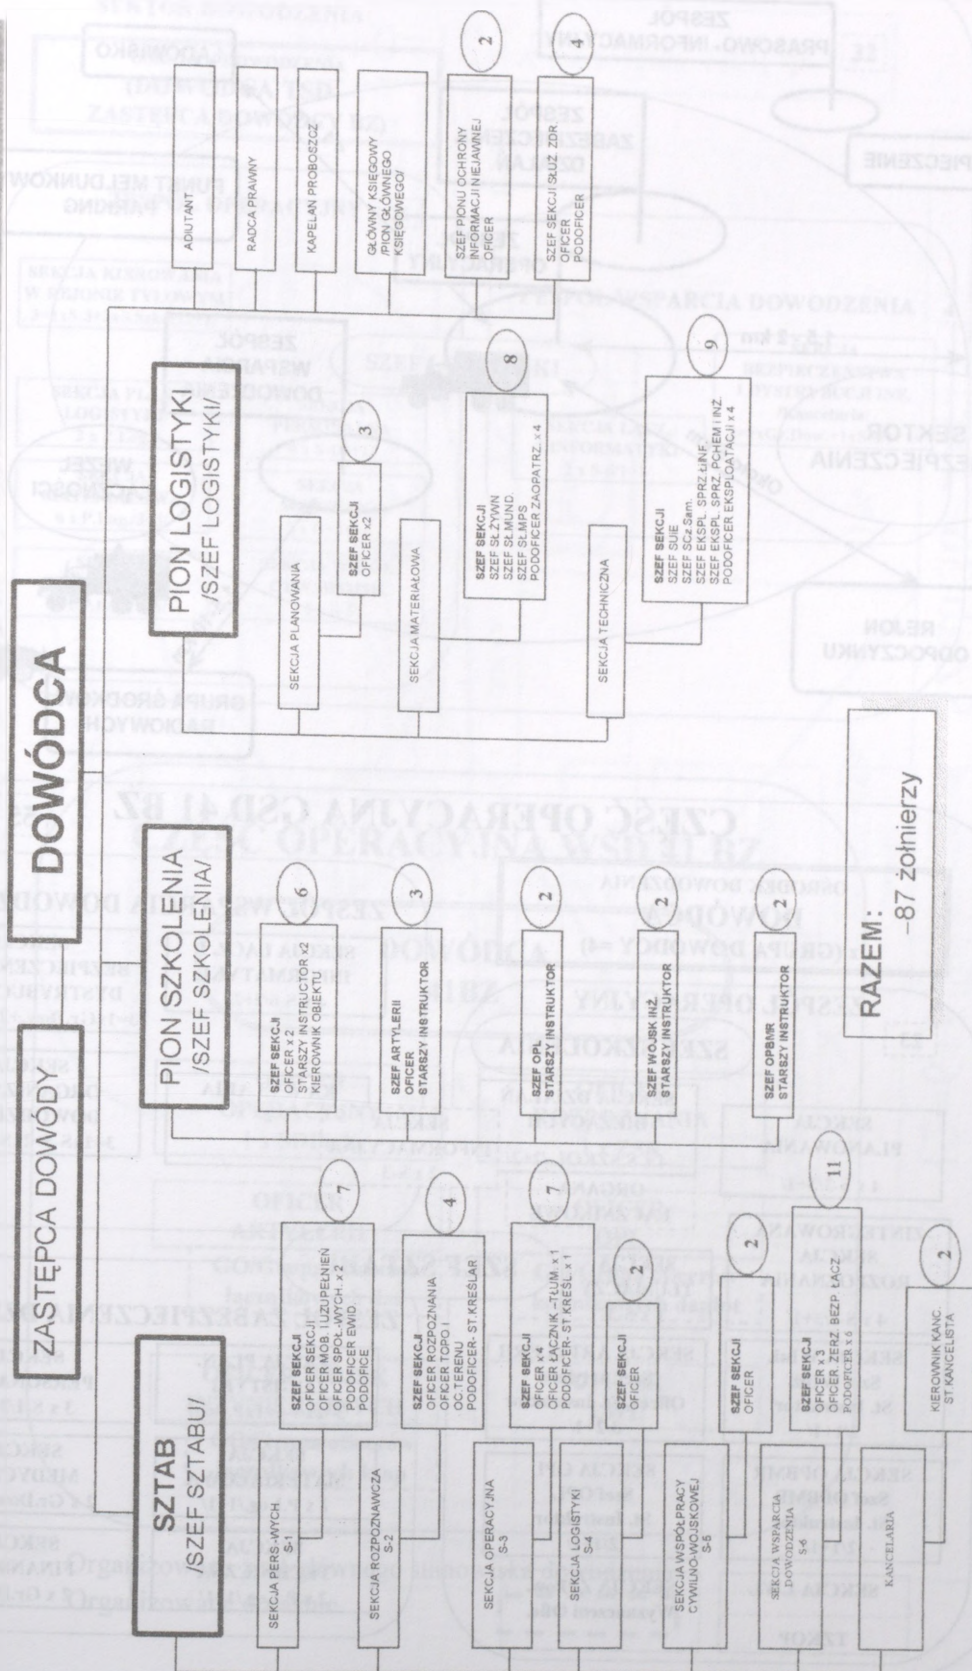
DOWÓDCA

ZASTĘPCA DOWÓDCY

SZTAB /SZEF SZTABU/

SEKCJA PERS.-WYCH S-1

SZEF SEKCJI
OFICER SEKCJI
OFICER MOB. I UZUPEŁNIEŃ
OFICER SPOŁ.-WYCH. x2
PODOFICER EWID.
PODOFICER

7

SEKCJA ROZPOZNAWCZA S-2

SZEF SEKCJI
OFICER ROZPOZNANIA
OFICER TOPO I OC.TERENU
PODOFICER - ST.KREŚLARZ

4

SEKCJA OPERACYJNA S-3

SZEF SEKCJI
OFICER x4
OFICER ŁĄCZNIK -TŁUM. x1
PODOFICER - ST. KREŚL x1

7

SEKCJA LOGISTYKI S-4

SZEF SEKCJI
OFICER

2

SEKCJA WSPÓŁPRACY CYWILNO-WOJSKOWEJ S-5

SZEF SEKCJI
OFICER

2

SEKCJA WSPARCIA DOWODZENIA S-6

SZEF SEKCJI
OFICER x3
OFICER ZERZ. BEZP. ŁĄCZ
PODOFICER x6

11

KANCELARIA

KIEROWNIK KANC.
ST. KANCELISTA

2

PION SZKOLENIA /SZEF SZKOLENIA/

SZEF SEKCJI
OFICER x2
STARSZY INSTRUCTOR x2
KIEROWNIK OBIEKTU

6

SZEF ARTYLERII
OFICER
STARSZY INSTRUKTOR

3

SZEF OPL
STARSZY INSTRUKTOR

2

SZEF WOJSK INŻ.
STARSZY INSTRUKTOR

2

SZEF OPBMR
STARSZY INSTRUKTOR

2

PION LOGISTYKI /SZEF LOGISTYKI/

SEKCJA PLANOWANIA

SZEF SEKCJI
OFICER x2

3

SEKCJA MATERIAŁOWA

SZEF SEKCJI
SZEF SŁ.ŻYWN
SZEF SŁ.MUND.
SZEF SŁ.MPS
PODOFICER ZAOPATRZ. x4

8

SEKCJA TECHNICZNA

SZEF SEKCJI
SZEF SUIE
SZEF SCz Sam.
SZEF EKSPL. SPRZ. LINŻ
SZEF EKSPL. SPRZ. PCHEM I INZ.
PODOFICER EKSPLOATACJI x4

9

ADIUTANT

RADCA PRAWNY

KAPELAN PROBOSZCZ

GŁÓWNY KSIĘGOWY /PION GŁÓWNEGO KSIĘGOWEGO/

SZEF PIONU OCHRONY INFORMACJI NIEJAWNEJ
OFICER

2

SZEF SEKCJI SŁUŻ ZDR
OFICER
PODOFICER

4

RAZEM: -87 żołnierzy